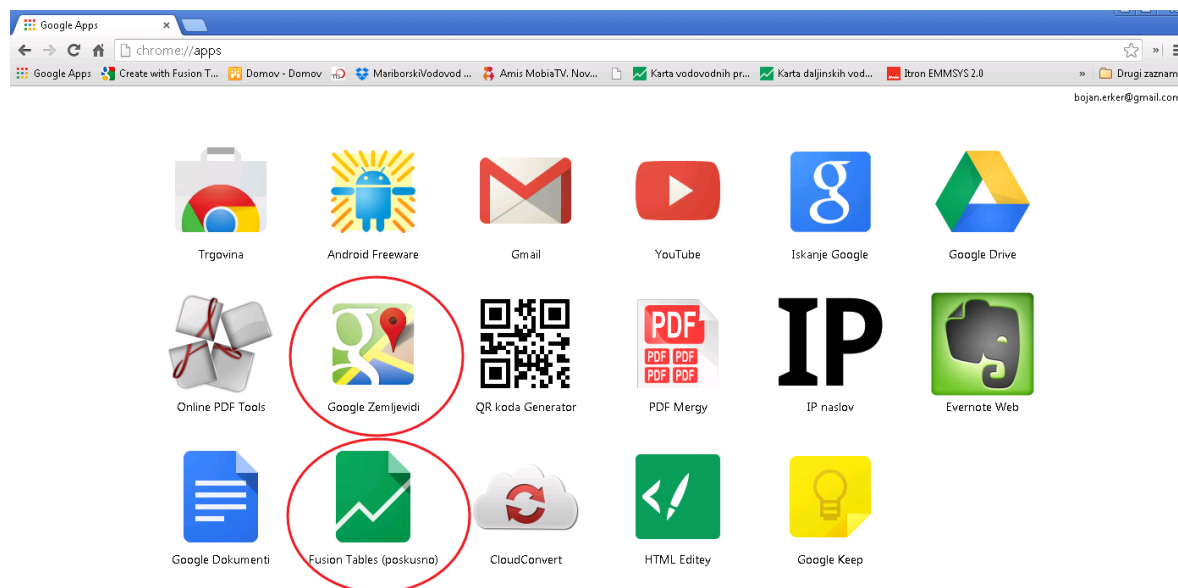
Google Apps

chrome://apps

Google Apps | Create with Fusion T... | Domov - Domov | MariborskiVodovod ... | Amis MobiaTV. Nov... | Karta vodovodnih pr... | Karta daljinskih vod... | Itron EMMSYS 2.0 | » | Drugi zaznam

bojan.erker@gmail.com

Trgovina
Android Freeware
Gmail
YouTube
Iskanje Google
Google Drive

Online PDF Tools
Google Zemljevidi
QR koda Generator
PDF
PDF PDF
PDF PDF
PDF Mergy
IP
IP naslov
Evernote Web

Google Dokumenti
Fusion Tables (poskusno)
CloudConvert
HTML Editey
Google Keep